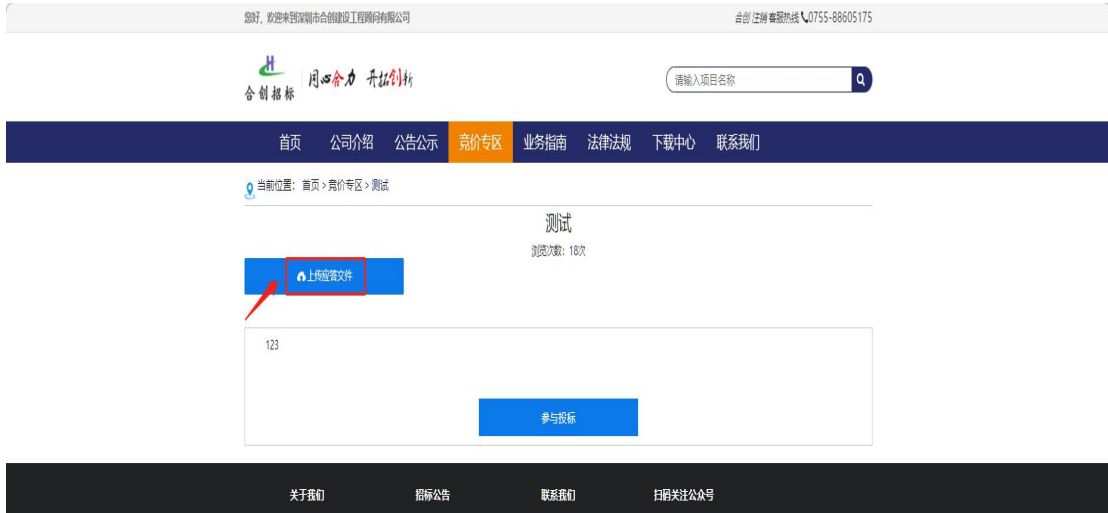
您好，欢迎来到深圳市合创建设工程顾问有限公司

合创 注册 客服热线 0755-88605175

H
合创招标

用心合力 开拓创新

请输入项目名称

首页 公司介绍 公告公示 竞价专区 业务指南 法律法规 下载中心 联系我们

当前位置：首页 > 竞价专区 > 测试

测试

浏览次数：18次

上传应答文件

123

参与投标

关于我们 招标公告 联系我们 扫码关注公众号